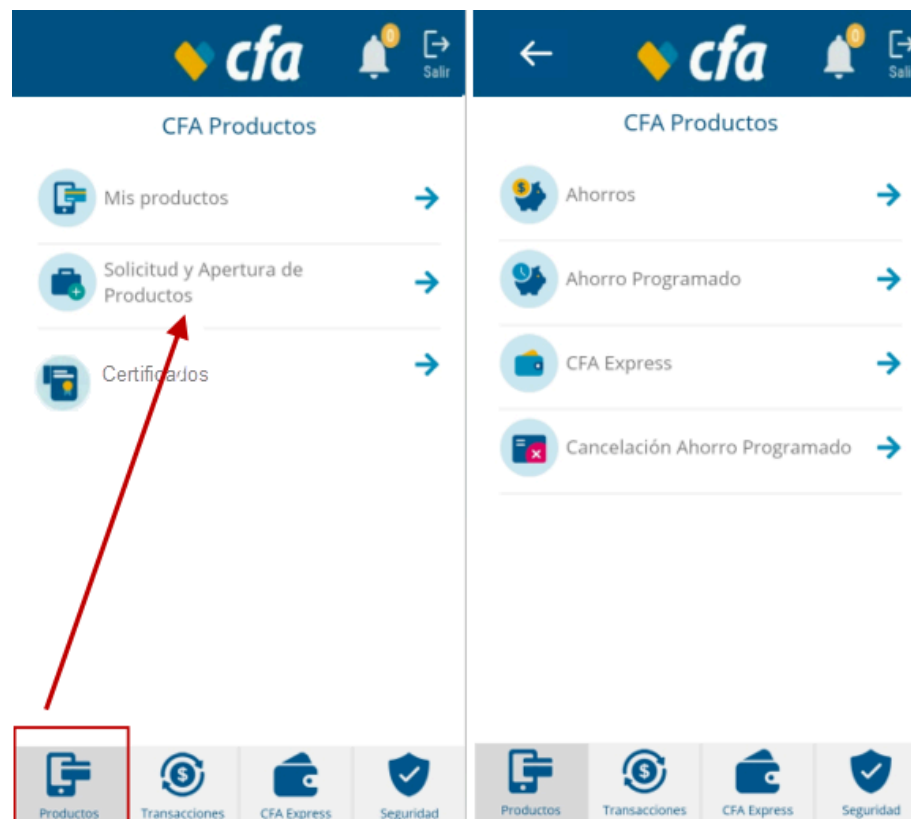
cfa 0 Salir

CFA Productos

Mis productos

Solicitud y Apertura de Productos

Certificados

Productos Transacciones CFA Express Seguridad

cfa 0 Salir

CFA Productos

Ahorros

Ahorro Programado

CFA Express

Cancelación Ahorro Programado

Productos Transacciones CFA Express Seguridad